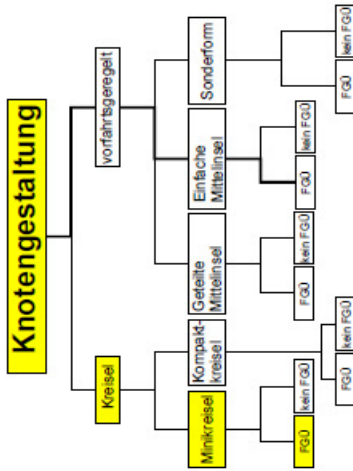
Knotengestaltung

vorfahrtsgeregelt

Sonderform

kein FGÜ

FGÜ

Einfache Mittelinsel

kein FGÜ

FGÜ

Geteilte Mittelinsel

kein FGÜ

FGÜ

Kreisel

Kompakt-kreisel

kein FGÜ

FGÜ

Minikreisel

kein FGÜ

FGÜ